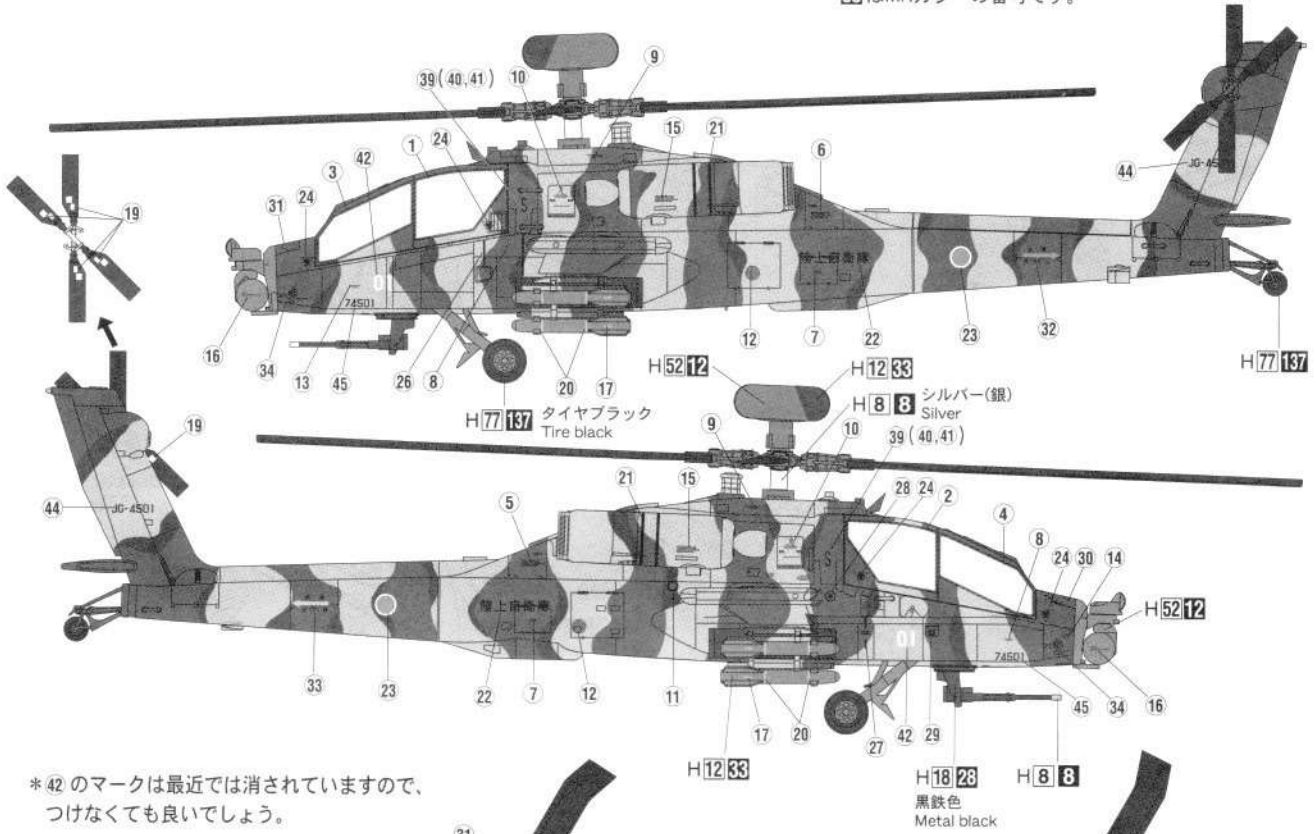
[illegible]はMrカラーの番号です。

39(40,41) 10 9 15 21 6 44 JG-45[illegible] 42 1 24 3 31 24 19 陸上自衛隊 01 74501 16 34 13 45 26 8 20 17 12 7 22 23 32

H 77 137 タイヤブラック Tire black

H 52 12 H 12 33 H 8 8 シルバー(銀) Silver

H 77 137

19 44 JG-4501 9 10 39(40,41) 21 15 5 28 24 2 4 8 24 30 14 陸上自衛隊 01 74501 H 52 12 33 23 22 7 12 11 17 20 27 42 29 45 34 16

H 12 33 H 18 28 黒鉄色 Metal black H 8 8

＊42 のマークは最近では消されていますので、つけなくても良いでしょう。

31